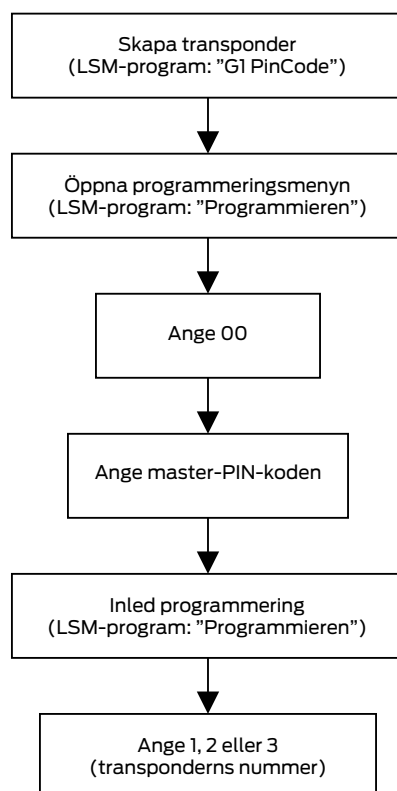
Skapa transponder
(LSM-program: ”G1 PinCode”)

Öppna programmeringsmenyn
(LSM-program: ”Programmieren”)

Ange 00

Ange master-PIN-koden

Inled programmering
(LSM-program: ”Programmieren”)

Ange 1, 2 eller 3
(transponderns nummer)